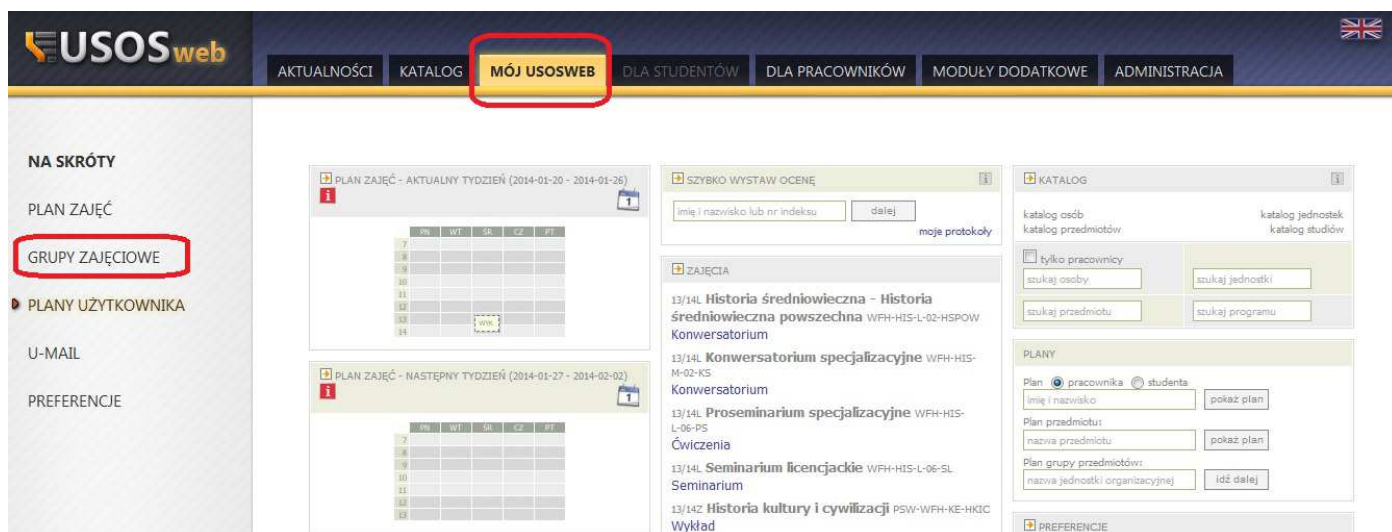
USOSweb

AKTUALNOŚCI KATALOG MÓJ USOSWEB DLA STUDENTÓW DLA PRACOWNIKÓW MODUŁY DODATKOWE ADMINISTRACJA

NA SKRÓTY

PLAN ZAJĘĆ

GRUPY ZAJĘCIOWE

PLANY UŻYTKOWNIKA

U-MAIL

PREFERENCJE

PLAN ZAJĘĆ - AKTUALNY TYDZIEŃ (2014-01-20 - 2014-01-26)

| | PN | WT | ŚR | CZ | PT |
|---|---|---|---|---|---|
| 7 | | | | | |
| 8 | | | | | |
| 9 | | | | | |
| 10 | | | | | |
| 11 | | | | | |
| 12 | | | | | |
| 13 | | | WYK | | |
| 14 | | | | | |

PLAN ZAJĘĆ - NASTĘPNY TYDZIEŃ (2014-01-27 - 2014-02-02)

| | PN | WT | ŚR | CZ | PT |
|---|---|---|---|---|---|
| 7 | | | | | |
| 8 | | | | | |
| 9 | | | | | |
| 10 | | | | | |
| 11 | | | | | |
| 12 | | | | | |
| 13 | | | | | |

SZYBKO WYSTAW OCENĘ

imię i nazwisko lub nr indeksu dalej

moje protokoły

ZAJĘCIA

13/14L Historia średniowieczna - Historia średniowieczna powszechna WFH-HIS-L-02-HSPOW
Konwersatorium

13/14L Konwersatorium specjalizacyjne WFH-HIS-M-02-KS
Konwersatorium

13/14L Proseminarium specjalizacyjne WFH-HIS-L-06-PS
Ćwiczenia

13/14L Seminarium licencjackie WFH-HIS-L-06-SL
Seminarium

13/14Z Historia kultury i cywilizacji PSW-WFH-KE-HKIC
Wykład

KATALOG

katalog osób katalog jednostek
katalog przedmiotów katalog studiów

tylko pracownicy

szukaj osoby szukaj jednostki

szukaj przedmiotu szukaj programu

PLANY

Plan pracownika studenta

imię i nazwisko pokaż plan

Plan przedmiotu:

nazwa przedmiotu pokaż plan

Plan grupy przedmiotów:

nazwa jednostki organizacyjnej idź dalej

PREFERENCJE